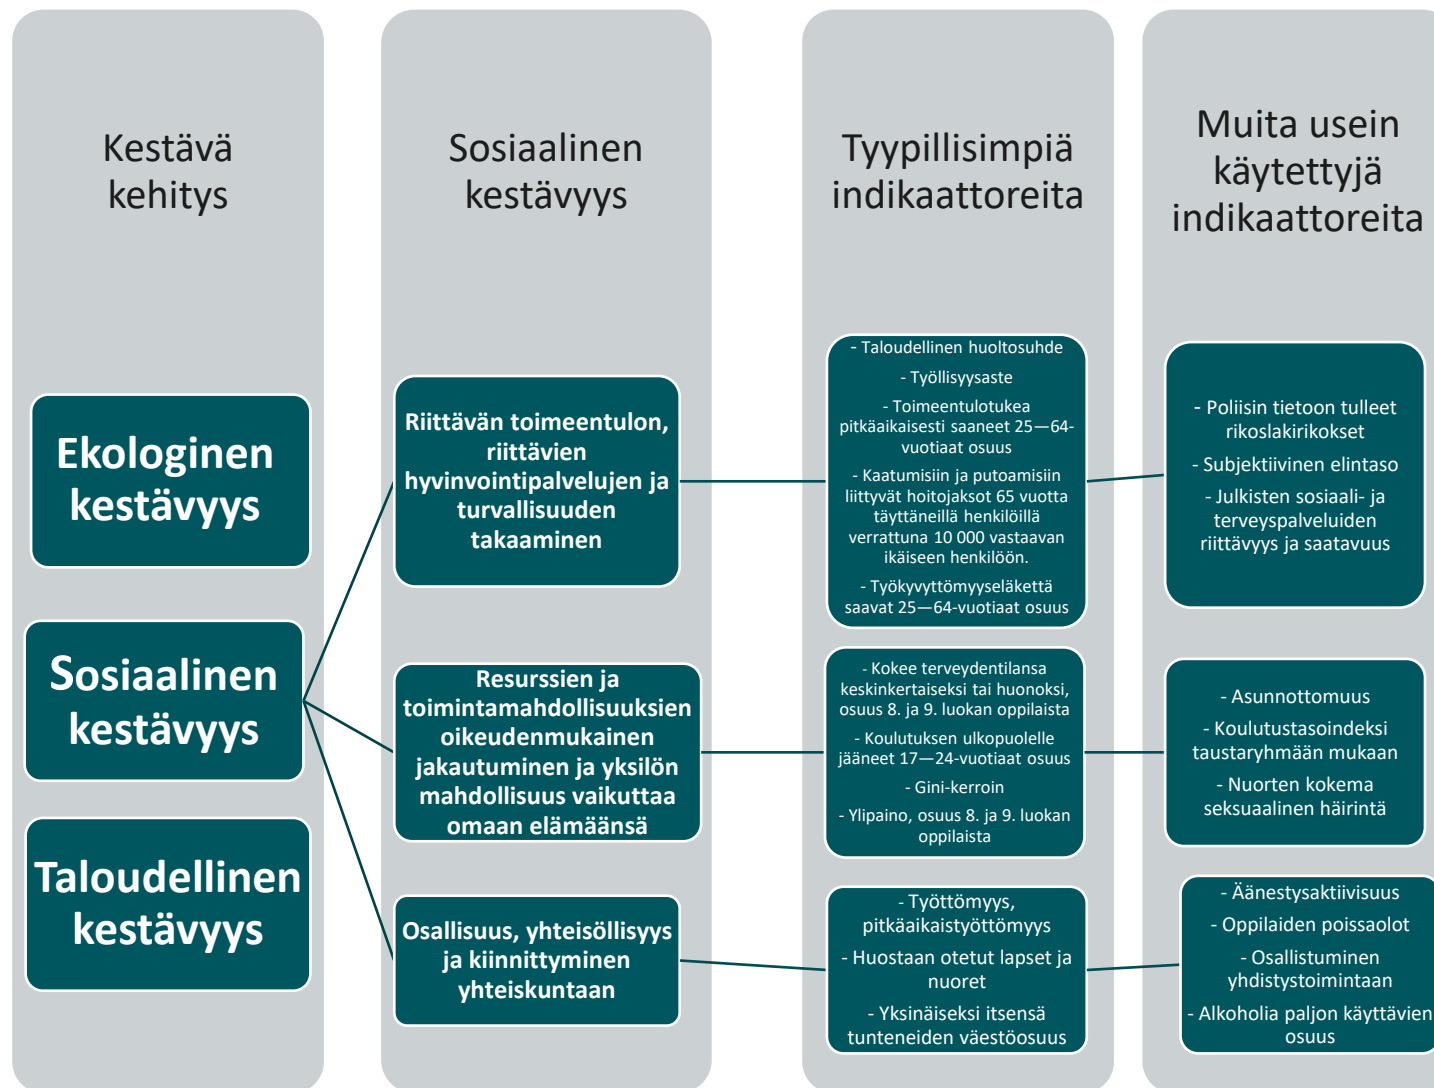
Kestävä kehitys

Ekologinen kestävyys

Sosiaalinen kestävyys

Taloudellinen kestävyys

Sosiaalinen kestävyys

Riittävän toimeentulon, riittävien hyvinvointipalvelujen ja turvallisuuden takaaminen

Resurssien ja toimintamahdollisuuksien oikeudenmukainen jakautuminen ja yksilön mahdollisuus vaikuttaa omaan elämäänsä

Osallisuus, yhteisöllisyys ja kiinnittyminen yhteiskuntaan

Tyypillisimpiä indikaattoreita

- Taloudellinen huoltosuhde
- Työllisyysaste
- Toimeentulotukea pitkäaikaisesti saaneet 25—64-vuotiaat osuus
- Kaatumisiin ja putoamisiin liittyvät hoitojaksot 65 vuotta täyttäneillä henkilöillä verrattuna 10 000 vastaavan ikäiseen henkilöön.
- Työkyvyttömyyseläkettä saavat 25—64-vuotiaat osuus

- Kokee terveydentilansa keskinkertaiseksi tai huonoksi, osuus 8. ja 9. luokan oppilaista
- Koulutuksen ulkopuolelle jääneet 17—24-vuotiaat osuus
- Gini-kerroin
- Ylipaino, osuus 8. ja 9. luokan oppilaista

- Työttömyys, pitkäaikaistyöttömyys
- Huostaan otetut lapset ja nuoret
- Yksinäiseksi itsensä tunteneiden väestöosuus

Muita usein käytettyjä indikaattoreita

- Poliisin tietoon tulleet rikoslakirikokset
- Subjektiivinen elintaso
- Julkisten sosiaali- ja terveyspalveluiden riittävyys ja saatavuus

- Asunnottomuus
- Koulutustasoindeksi taustaryhmään mukaan
- Nuorten kokema seksuaalinen häirintä

- Äänestysaktiivisuus
- Oppilaiden poissaolot
- Osallistuminen yhdistystoimintaan
- Alkoholia paljon käyttävien osuus